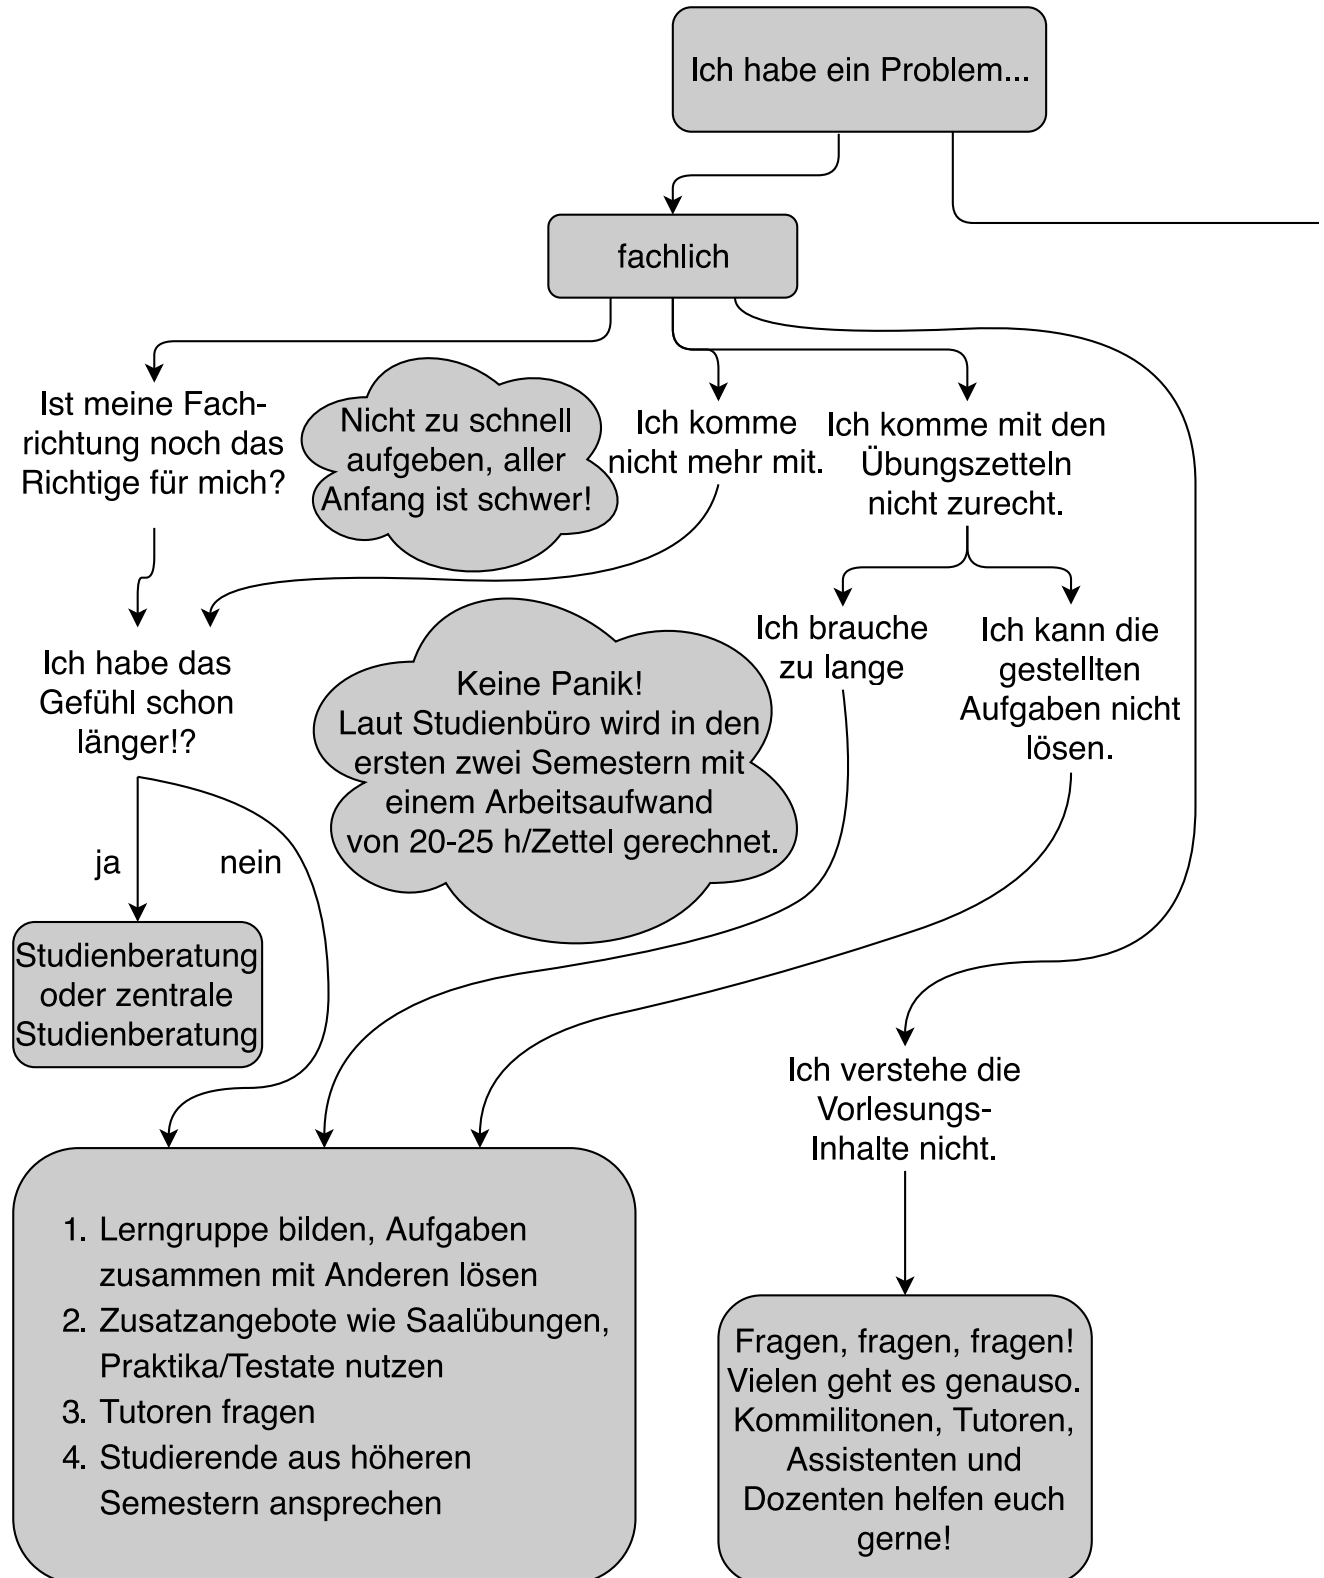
Ich habe ein Problem...

fachlich

Ist meine Fachrichtung noch das Richtige für mich?

Nicht zu schnell aufgeben, aller Anfang ist schwer!

Ich komme nicht mehr mit.

Ich komme mit den Übungszetteln nicht zurecht.

Ich habe das Gefühl schon länger!?

Keine Panik! Laut Studienbüro wird in den ersten zwei Semestern mit einem Arbeitsaufwand von 20-25 h/Zettel gerechnet.

Ich brauche zu lange

Ich kann die gestellten Aufgaben nicht lösen.

ja

nein

Studienberatung oder zentrale Studienberatung

Ich verstehe die Vorlesungs-Inhalte nicht.

1. Lerngruppe bilden, Aufgaben zusammen mit Anderen lösen
2. Zusatzangebote wie Saalübungen, Praktika/Testate nutzen
3. Tutoren fragen
4. Studierende aus höheren Semestern ansprechen

Fragen, fragen, fragen! Vielen geht es genauso. Kommilitonen, Tutoren, Assistenten und Dozenten helfen euch gerne!